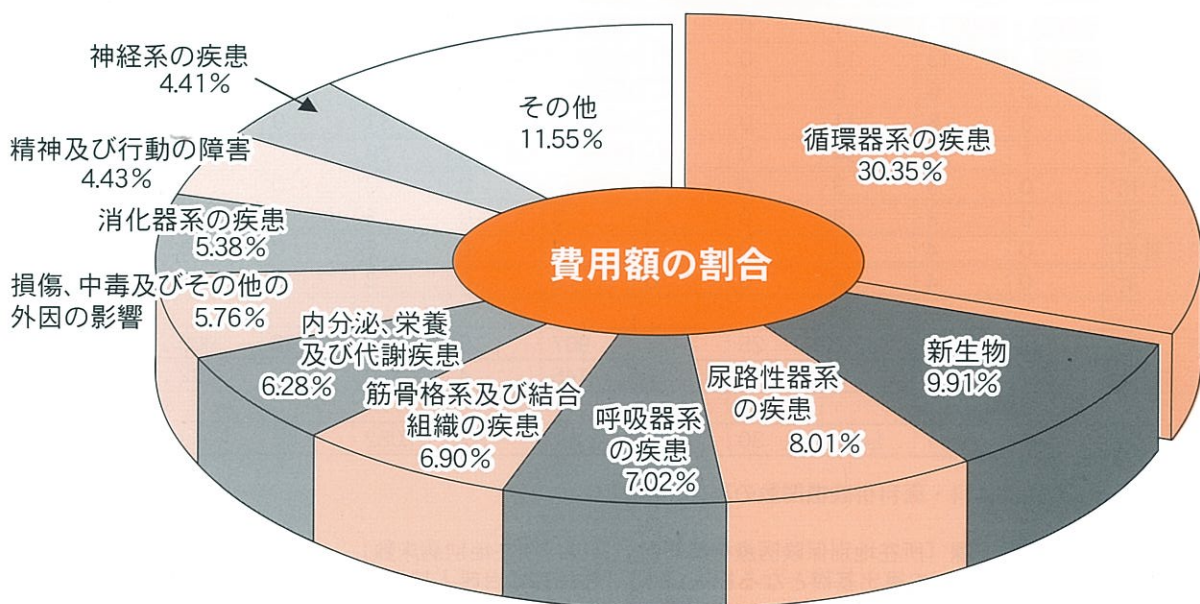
神経系の疾患
4.41%

その他
11.55%

精神及び行動の障害
4.43%

循環器系の疾患
30.35%

消化器系の疾患
5.38%

費用額の割合

損傷、中毒及びその他の外因の影響
5.76%

内分泌、栄養及び代謝疾患
6.28%

新生物
9.91%

筋骨格系及び結合組織の疾患
6.90%

呼吸器系の疾患
7.02%

尿路性器系の疾患
8.01%